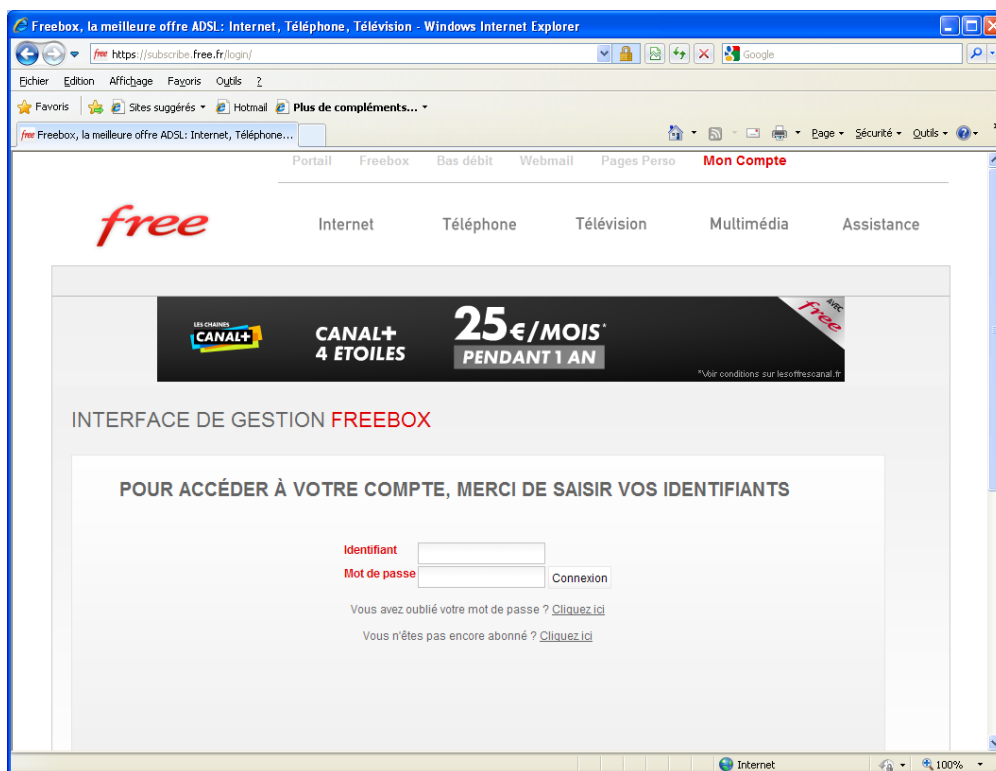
Freebox, la meilleure offre ADSL: Internet, Téléphone, Télévision - Windows Internet Explorer

https://subscribe.free.fr/login/

Google

Fichier Edition Affichage Favoris Outils ?

Favoris Sites suggérés Hotmail Plus de compléments...

Freebox, la meilleure offre ADSL: Internet, Téléphone...

Page Sécurité Outils

Portail Freebox Bas débit Webmail Pages Perso Mon Compte

free

Internet Téléphone Télévision Multimédia Assistance

LES CHAINES CANAL+

CANAL+ 4 ETOILES

25€/MOIS* PENDANT 1 AN

AVEC free

*Voir conditions sur lesoffrescanal.fr

INTERFACE DE GESTION FREEBOX

POUR ACCÉDER À VOTRE COMPTE, MERCI DE SAISIR VOS IDENTIFIANTS

Identifiant

Mot de passe

Connexion

Vous avez oublié votre mot de passe ? Cliquez ici

Vous n'êtes pas encore abonné ? Cliquez ici

Internet

100%